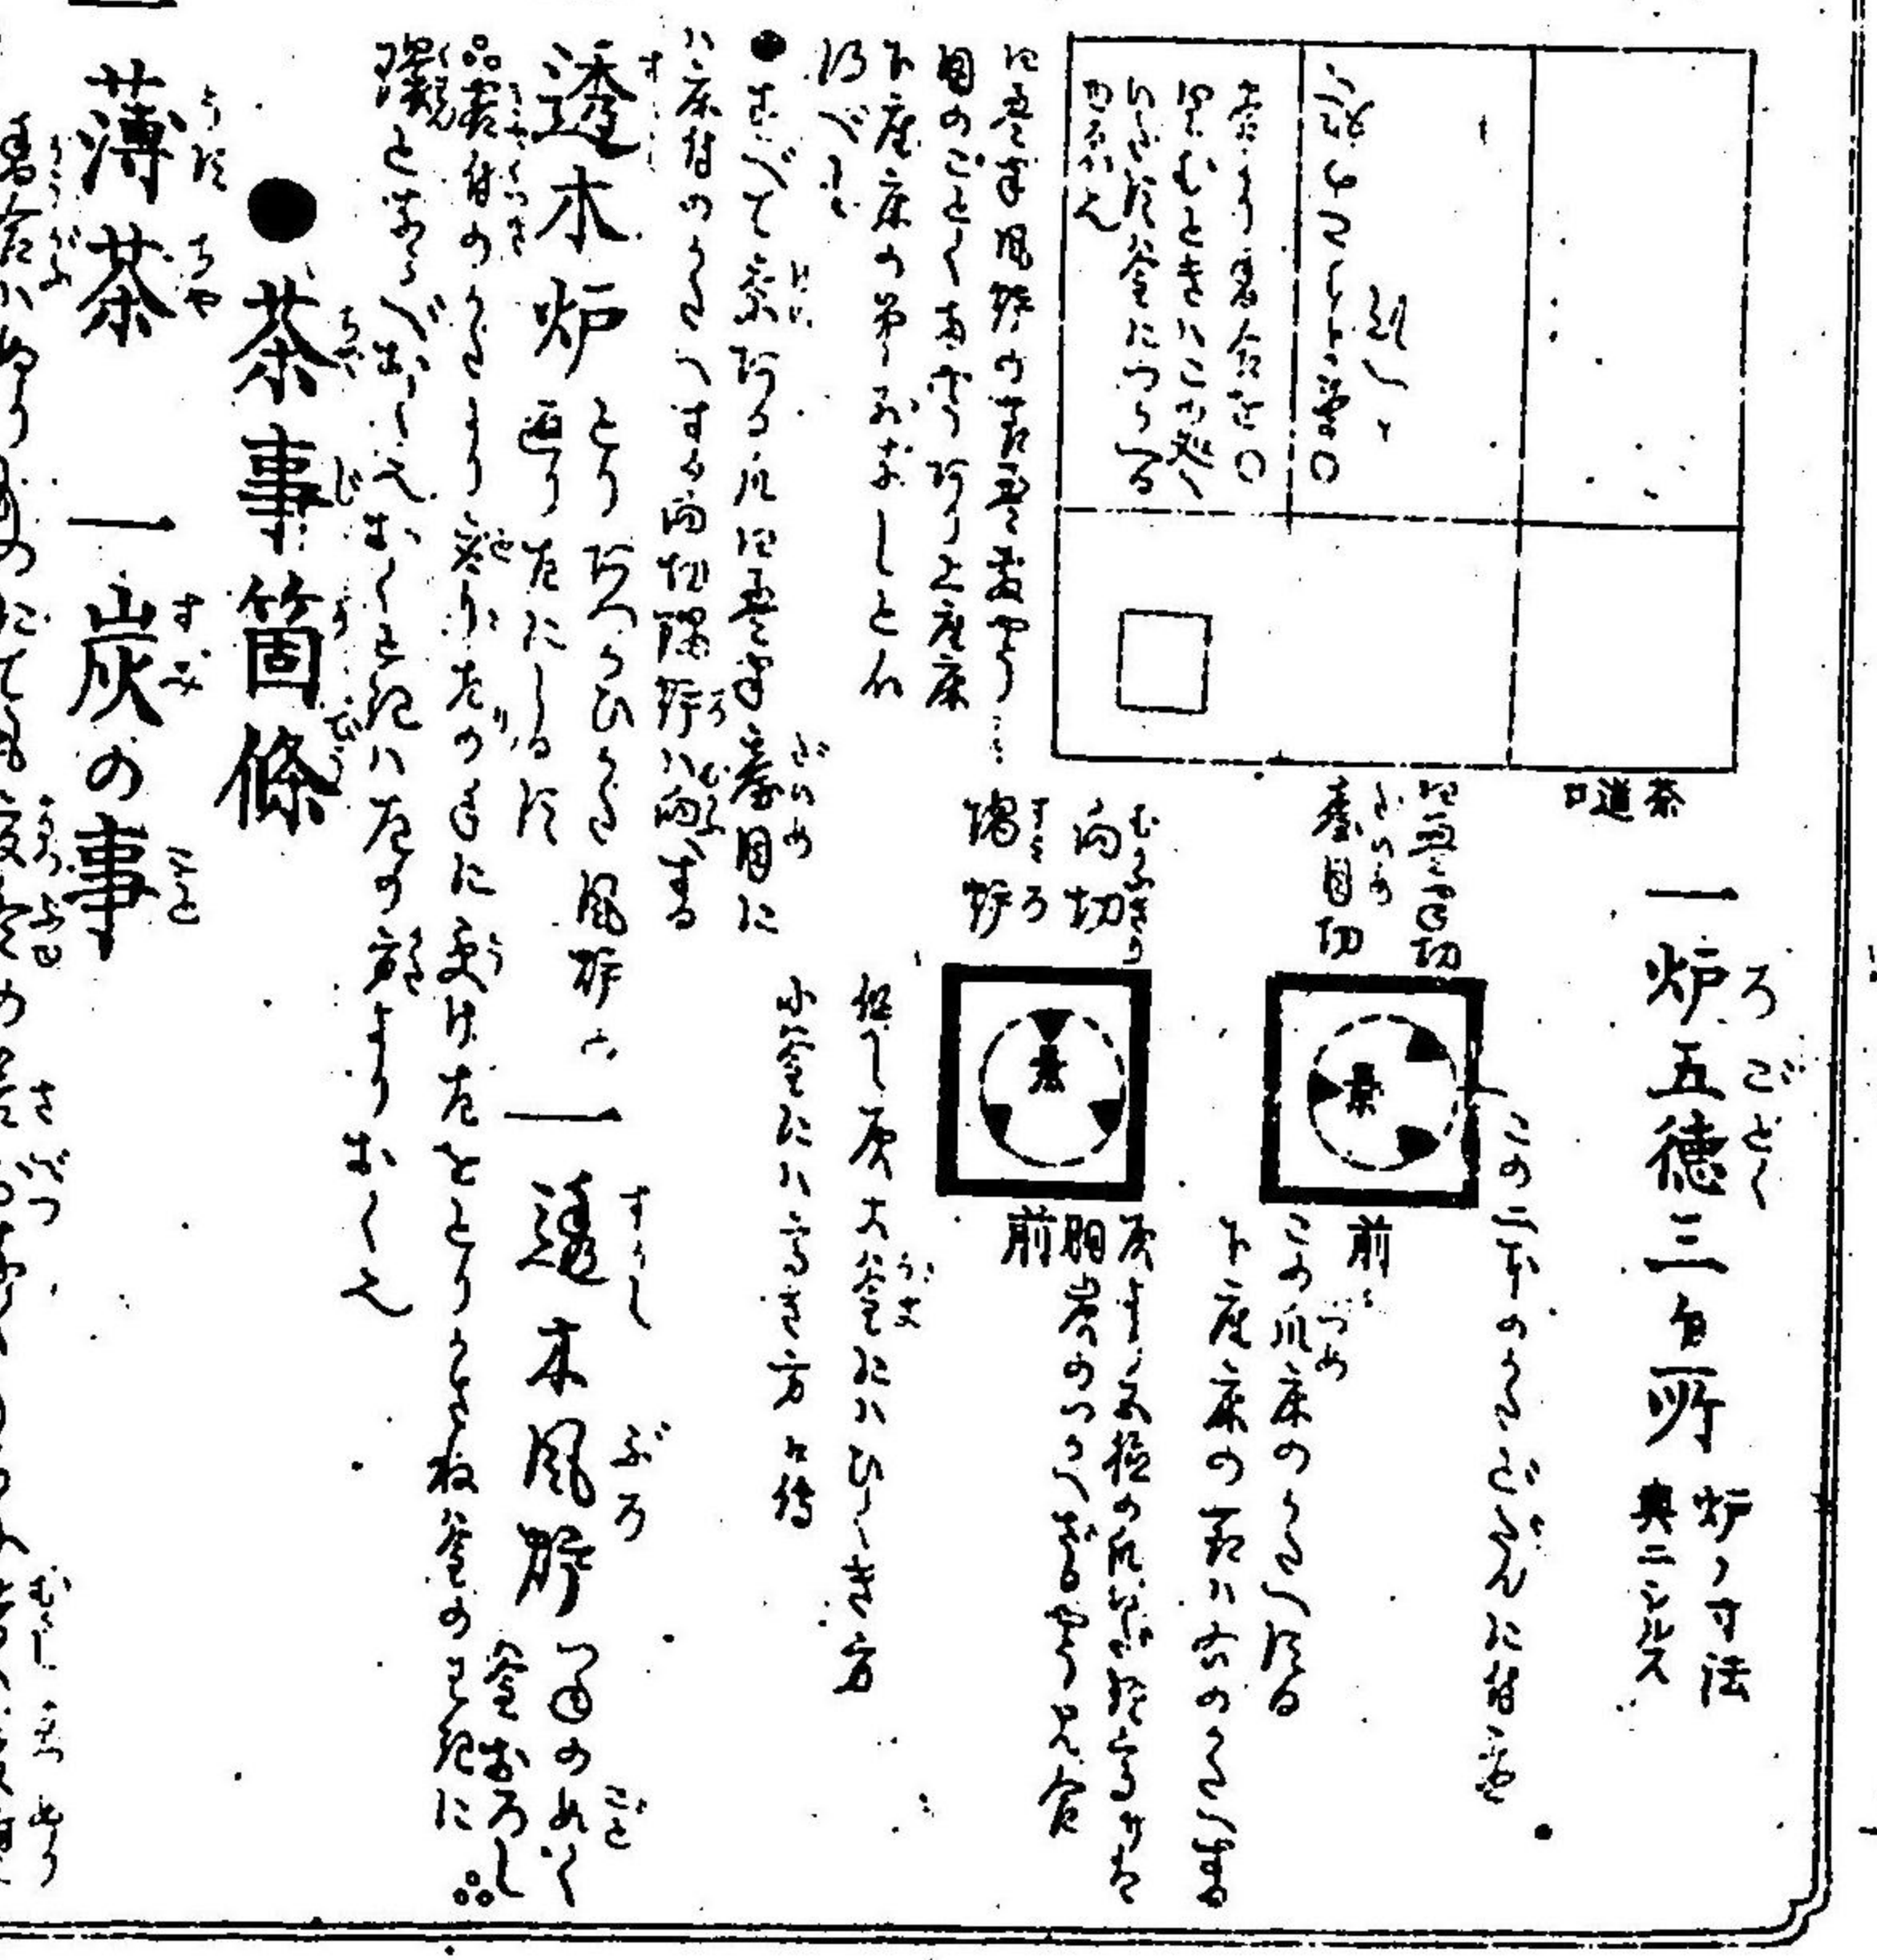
一炉五徳三ヶ所 炉ノ寸法 奥ニシルス

この三ツのうちごぶんに指定

前

この爪床のうちへ隠る
下座床の前ハ六のうちへする

炭すい五徳の爪なりにたてるかた
胴炭のうへおきて見合

前 胴

台目切
向切
隅炉

大炉ハ小間にハひしき方
小間にハ台目方ニ侍

茶道口

茶ハ勝手口
炉のときハこの炉
いまだ釜につける
炉ぶかん

に炉まず風炉のうち
目のごとく台目炉
下座床の前

すべて茶炉の爪に台目
ハ床前のうちへする向切隅炉ハ向ふ
表側のうちより左りたの方に
隅とあるべし

一透木炉 透木風炉の如く
透木炉とハ

茶事箇條

薄茶一炭の事